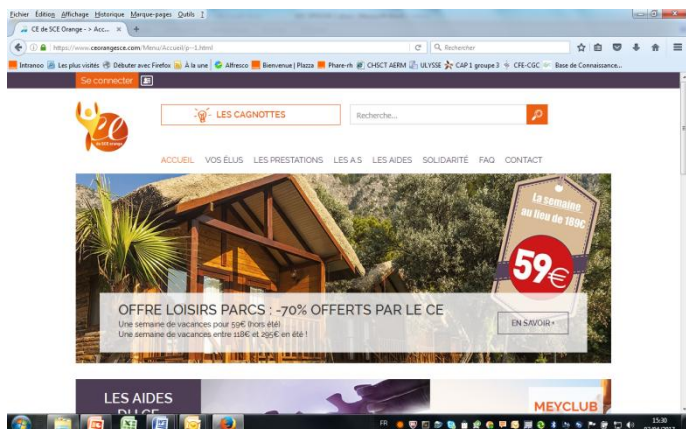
Fichier Édition Affichage Historique Marque-pages Outils ?

CE de SCE Orange - > Acc... × +

https://www.ceorangesce.com/Menu/Accueil/p-1.html

Rechercher

Intranoo Les plus visités Débuter avec Firefox À la une Alfresco Bienvenue | Plazza Phare-rh CHSCT AERM ULYSSE CAP 1 groupe 3 CFE-CGC Base de Connaissance...

Se connecter

ce

LES CAGNOTTES

Recherche...

ACCUEIL VOS ÉLUS LES PRESTATIONS LES A.S LES AIDES SOLIDARITÉ FAQ CONTACT

La semaine au lieu de 189€

59€

OFFRE LOISIRS PARCS : -70% OFFERTS PAR LE CE

Une semaine de vacances pour 59€ (hors été)
Une semaine de vacances entre 118€ et 295€ en été !

EN SAVOIR +

LES AIDES DU CE

MEYCLUB

FR

15:30
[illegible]